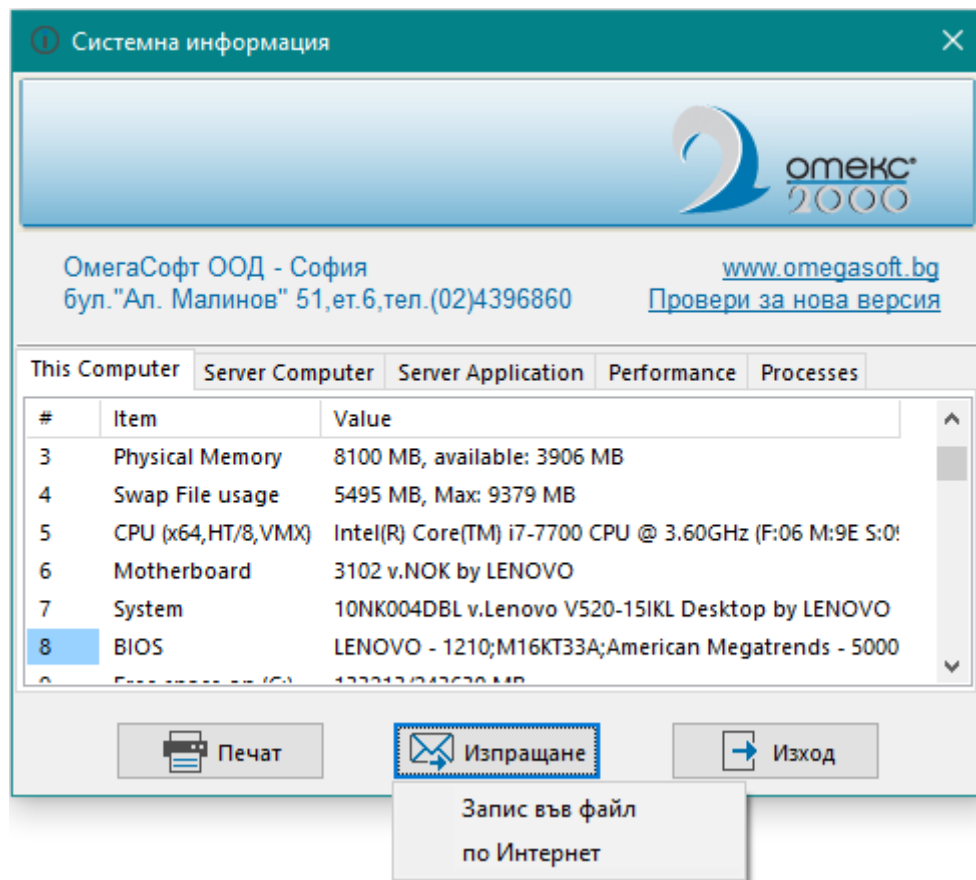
Системна информация

омекс
2000

ОмегаСофт ООД - София
бул."Ал. Малинов" 51,ет.6,тел.(02)4396860

www.omegasoft.bg
Провери за нова версия

This Computer | Server Computer | Server Application | Performance | Processes

| # | Item | Value |
|---|---|---|
| 3 | Physical Memory | 8100 MB, available: 3906 MB |
| 4 | Swap File usage | 5495 MB, Max: 9379 MB |
| 5 | CPU (x64,HT/8,VMX) | Intel(R) Core(TM) i7-7700 CPU @ 3.60GHz (F:06 M:9E S:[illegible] |
| 6 | Motherboard | 3102 v.NOK by LENOVO |
| 7 | System | 10NK004DBL v.Lenovo V520-15IKL Desktop by LENOVO |
| 8 | BIOS | LENOVO - 1210;M16KT33A;American Megatrends - 5000 |
| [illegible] | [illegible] | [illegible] |

Печат
Изпращане
Изход

Запис във файл
по Интернет